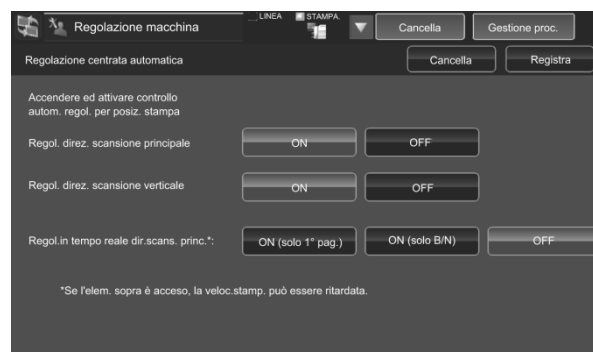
Regolazione macchina

LINEA

STAMPA.

Cancella

Gestione proc.

Regolazione centrata automatica

Cancella

Registra

Accendere ed attivare controllo autom. regol. per posiz. stampa

Regol. direz. scansione principale

ON

OFF

Regol. direz. scansione verticale

ON

OFF

Regol.in tempo reale dir.scans. princ.*:

ON (solo 1° pag.)

ON (solo B/N)

OFF

*Se l'elem. sopra è acceso, la veloc.stamp. può essere ritardata.